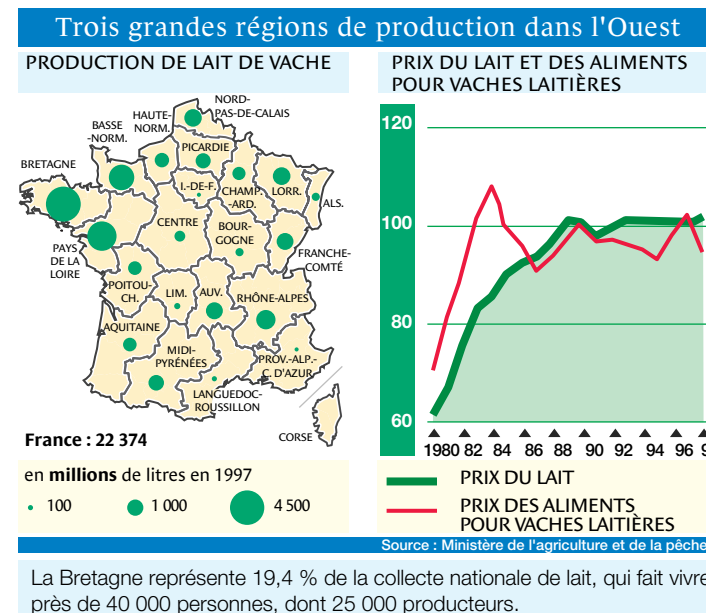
Trois grandes régions de production dans l'Ouest

PRODUCTION DE LAIT DE VACHE

NORD-PAS-DE-CALAIS
HAUTE-NORM.
BASSE-NORM.
PICARDIE
BRETAGNE
I.-DE-F.
CHAMP.-ARD.
LORR.
ALS.
CENTRE
BOURGOGNE
PAYS DE LA LOIRE
FRANCHE-COMTÉ
POITOU-CH.
LIM.
AUV.
RHÔNE-ALPES
AQUITAINE
MIDI-PYRÉNÉES
PROV.-ALP.-C. D'AZUR
LANGUEDOC-ROUSSILLON
CORSE

France : 22 374

en millions de litres en 1997
100
1 000
4 500

PRIX DU LAIT ET DES ALIMENTS POUR VACHES LAITIÈRES

120
100
80
60

1980 82 84 86 88 90 92 94 96 9

PRIX DU LAIT
PRIX DES ALIMENTS POUR VACHES LAITIÈRES

Source : Ministère de l'agriculture et de la pêche

La Bretagne représente 19,4 % de la collecte nationale de lait, qui fait vivre près de 40 000 personnes, dont 25 000 producteurs.